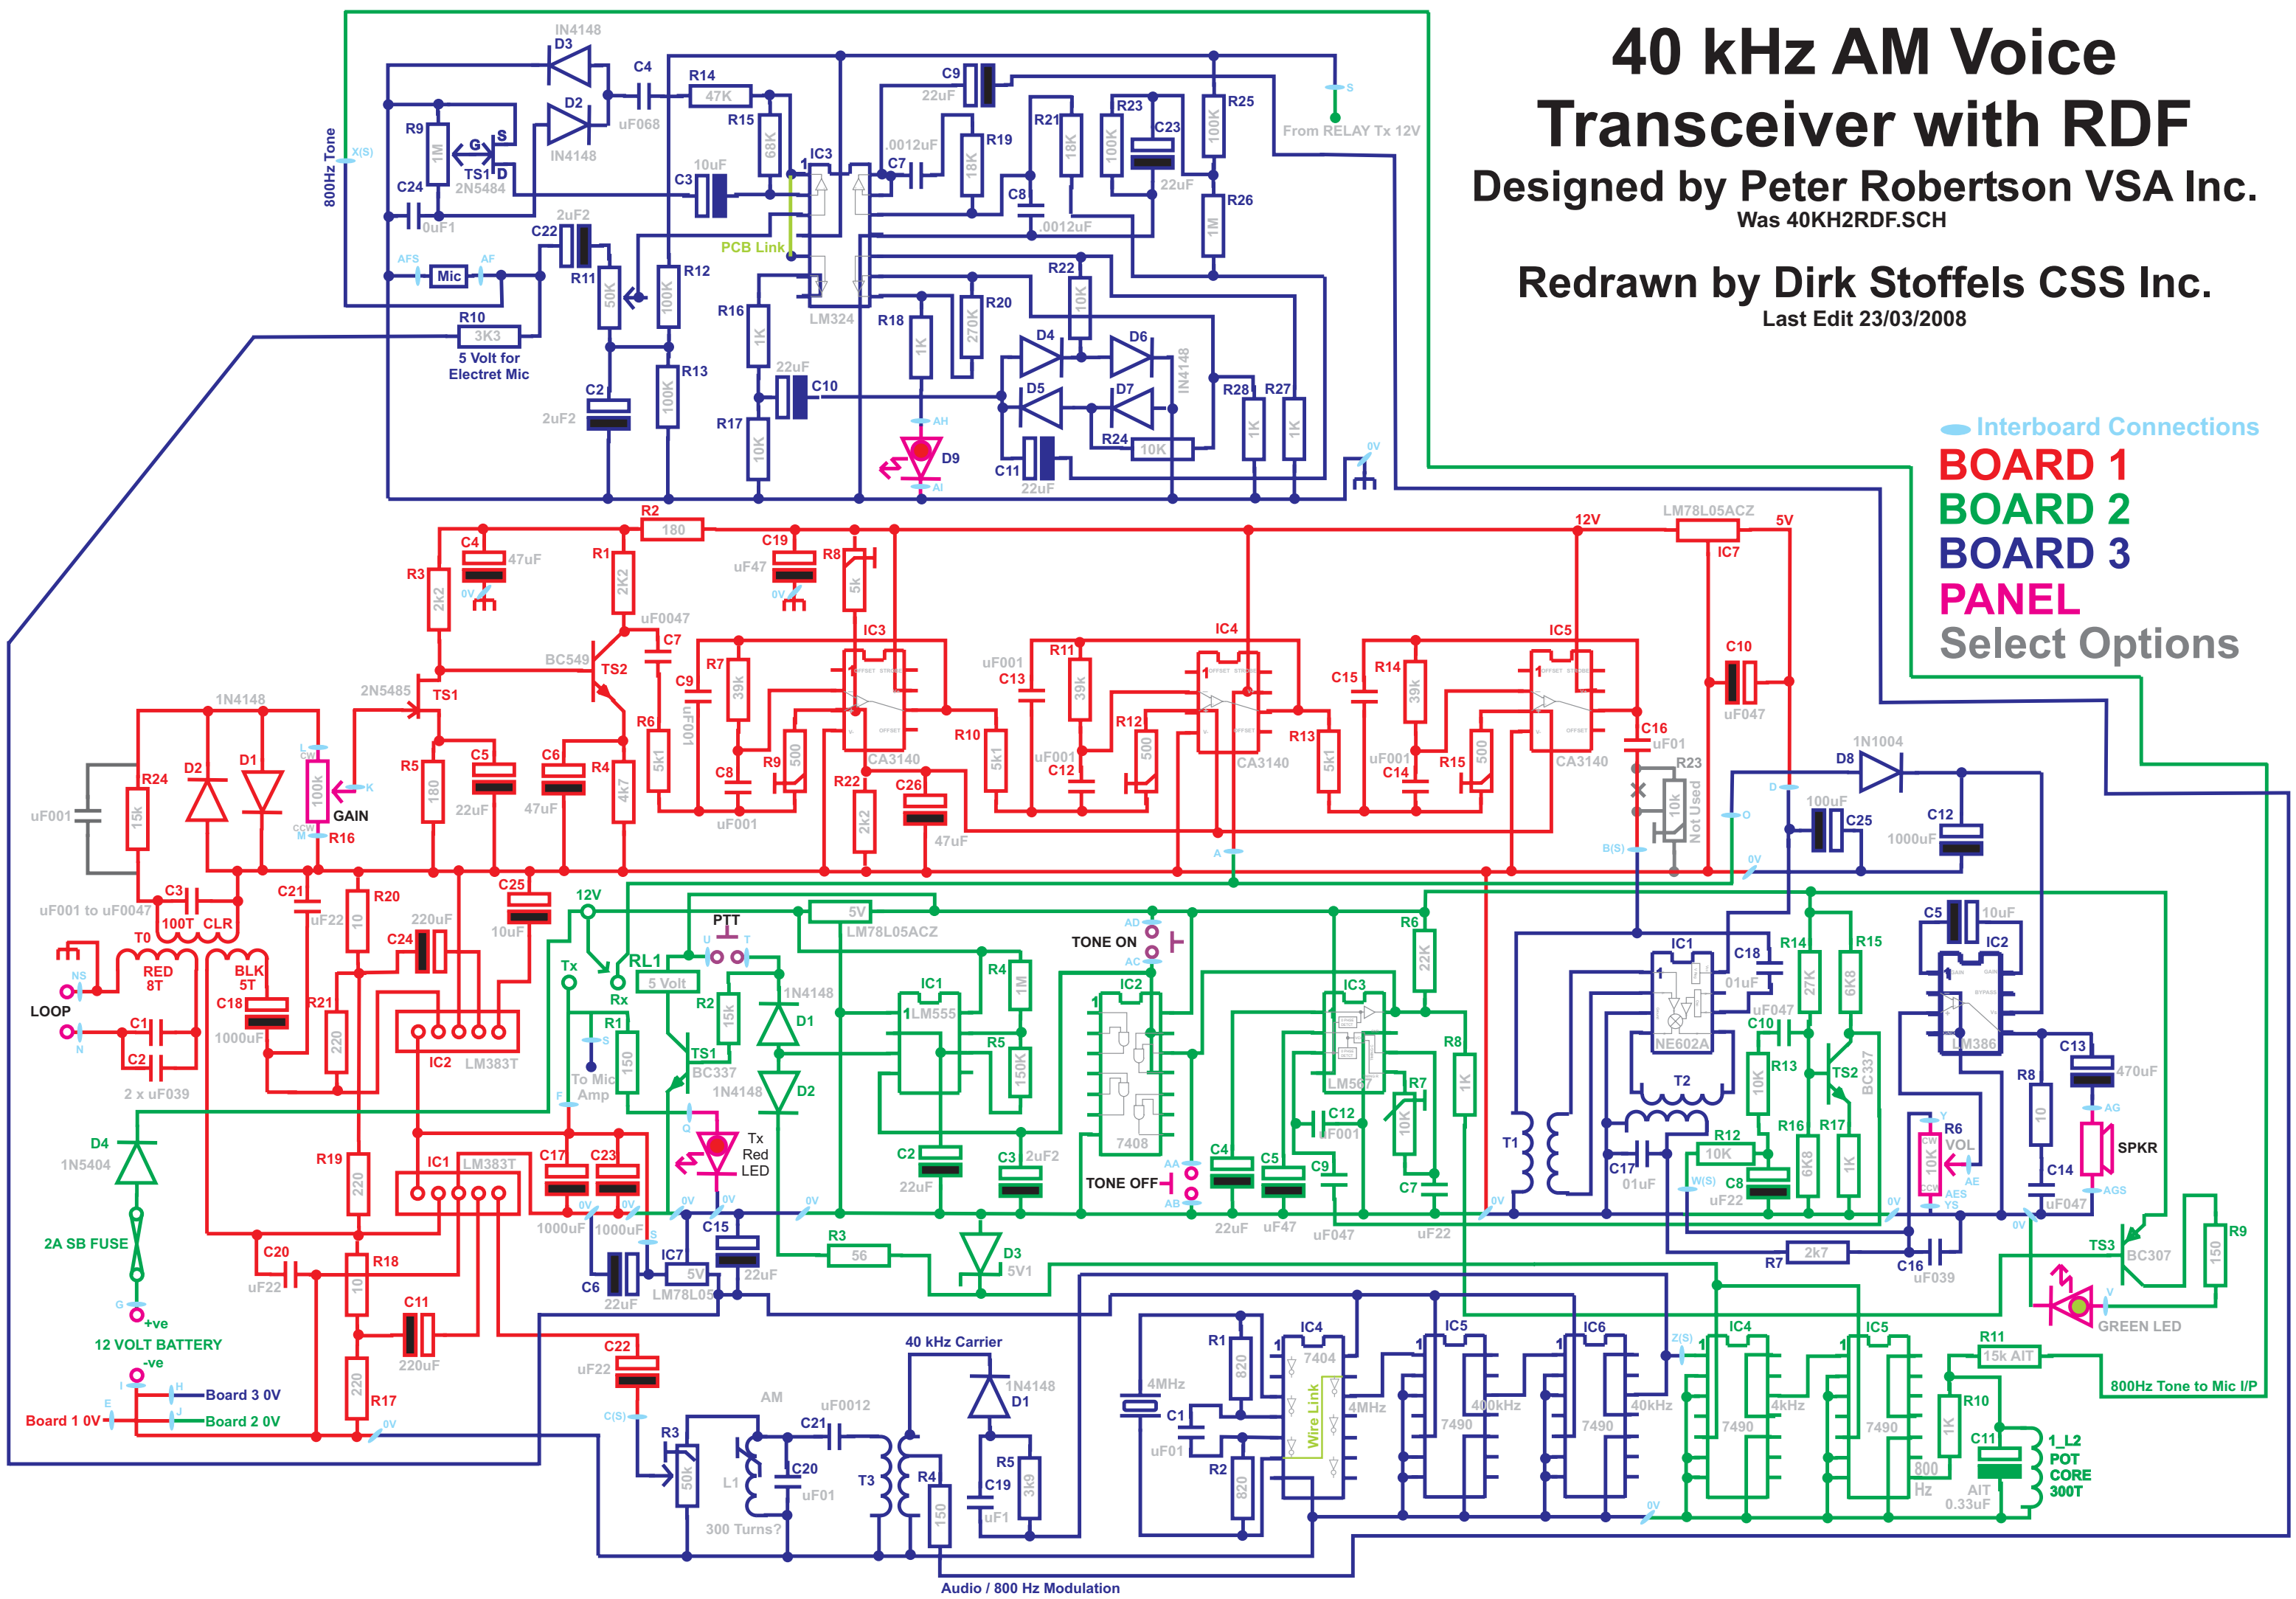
40 kHz AM Voice Transceiver with RDF
Designed by Peter Robertson VSA Inc.
Was 40KH2RDF.SCH

Redrawn by Dirk Stoffels CSS Inc.
Last Edit 23/03/2008

Interboard Connections
BOARD 1
BOARD 2
BOARD 3
PANEL
Select Options

800Hz Tone X(S)
IN4148 D3
C4
R14 47K
D2 IN4148
uF068
R15 68K
R9 1M
G S
TS1 D 2N5484
C24 0uF1
C3 10uF
IC3
C9 22uF
.0012uF C7
R19 18K
R21 18K
R23 100K
C23 22uF
R25 100K
R26 1M
C8 .0012uF
S From RELAY Tx 12V
2uF2 C22
PCB Link
AFS Mic AF
R11 50K
R12 100K
LM324
R22 10K
R16 1K
R18 1K
R20 270K
D4 D6
D5 D7
IN4148
R10 3K3
5 Volt for Electret Mic
R13 100K
22uF C10
C2 2uF2
R17 10K
AH
D9
AI
C11 22uF
R24 10K
R28 1K R27 1K
0V

R2 180
C4 47uF
R3 2k2
0V
R1 2k2
C19 uF47
0V
R8 5k
uF0047
C7
BC549 TS2
IC3
C9 uF001
R7 39k
R6 5k1
C8 uF001
R9 500
CA3140
R22 2k2
C26 47uF
R10 5k1
uF001 C13
R11 39k
uF001 C12
R12 500
IC4
CA3140
R13 5k1
C15
R14 39k
uF001 C14
R15 500
IC5
CA3140
C16 uF01
R23 10k Not Used
12V LM78L05ACZ 5V
IC7
C10 uF047
1N1004 D8
D
100uF C25
C12 1000uF
O
B(S)
0V
A
2N5485 TS1
1N4148
D2 D1
R24 15k
uF001
L CW 100k K GAIN CCW M R16
R5 180
C5 22uF
C6 47uF
R4 4k7
C3
uF001 to uF0047
100T CLR
T0
RED 8T
BLK 5T
NS
LOOP
N
C1
C2
2 x uF039
C18 1000uF
C21 uF22
R20 10
C24 220uF
R21 220
C25 10uF
IC2 LM383T
12V
Tx
Rx
RL1 5 Volt
PTT U T
5V LM78L05ACZ
R2 15k
1N4148 D1
R1 150
S
To Mic Amp
F
TS1 BC337
1N4148 D2
Q
Tx Red LED
R4 1M
IC1 LM555
R5 150K
C2 22uF
C3 2uF2
TONE ON AD AC
IC2
7408
TONE OFF AA AB
C4 22uF
C5 uF47
C6
IC3 LM567
C12 uF001
R7 10K
C9 uF047
C7 uF22
R6 22K
R8 1K
IC1 NE602A
C18 01uF
R14 27K
R15 6K8
C5 10uF
IC2
LM386
T2
C10 uF047
R13 10K
TS2 BC337
T1
C17 01uF
R12 10K
W(S) C8 uF22
R16 6K8
R17 1K
R6 VOL Y CW 10K CCW AE AES YS
R8 10
C13 470uF
AG SPKR AGS
C14 uF047
D4 1N5404
2A SB FUSE
G +ve
12 VOLT BATTERY
-ve
R19 220
IC1 LM383T
C17 1000uF
C23 1000uF
0V
C20 uF22
R18 10
C11 220uF
R17 220
Board 3 0V
Board 2 0V
Board 1 0V
0V
C6 22uF
IC7 5V LM78L05
C15 22uF
R3 56
D3 5V1
C22 uF22
C(S)
AM
C21 uF0012
R3 50k
L1
C20 uF01
300 Turns?
T3
R4 150
40 kHz Carrier
1N4148 D1
R5 3k9
C19 uF1
Audio / 800 Hz Modulation
4MHz
C1 uF01
R1 820
R2 820
IC4 7404
Wire Link
4MHz
IC5 7490 400kHz
IC6 7490 40kHz
Z(S)
IC4 7490 4kHz
IC5 7490 800 Hz
R7 2k7
C16 uF039
TS3 BC307
R9 150
V
GREEN LED
R11 15k AIT
800Hz Tone to Mic I/P
R10 1K
C11 AIT 0.33uF
1_L2 POT CORE 300T
0V